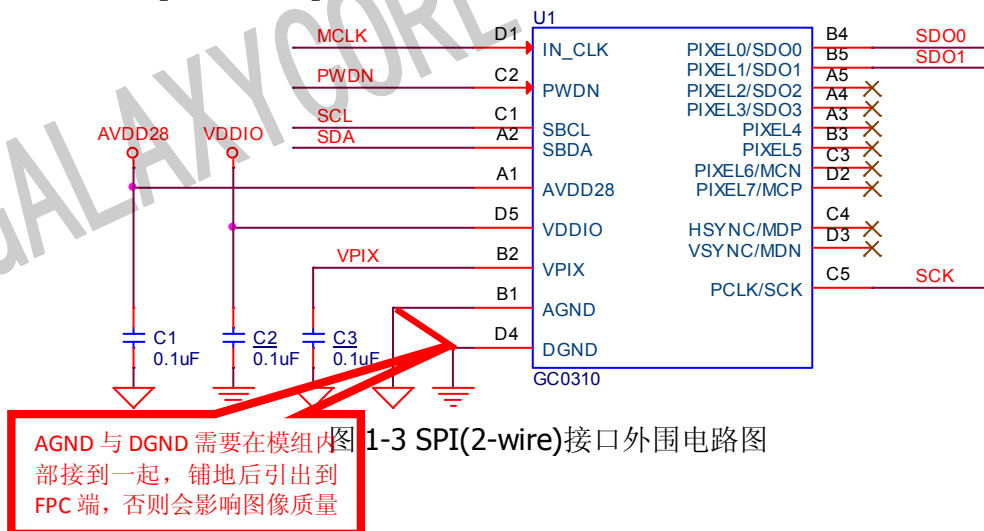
GALAXYCORE

U1

MCLK
D1
IN_CLK
PWDN
C2
PWDN
SCL
C1
SBCL
SDA
A2
SBDA
AVDD28
VDDIO
A1
AVDD28
D5
VDDIO
VPIX
B2
VPIX
B1
AGND
D4
DGND
GC0310

PIXEL0/SDO0
B4
SDO0
PIXEL1/SDO1
B5
SDO1
PIXEL2/SDO2
A5
PIXEL3/SDO3
A4
PIXEL4
A3
PIXEL5
B3
PIXEL6/MCN
C3
PIXEL7/MCP
D2
HSYNC/MDP
C4
VSYNC/MDN
D3
PCLK/SCK
C5
SCK

C1
0.1uF
C2
0.1uF
C3
0.1uF

AGND 与 DGND 需要在模组内部接到一起，铺地后引出到 FPC 端，否则会影响图像质量

图 1-3 SPI(2-wire)接口外围电路图